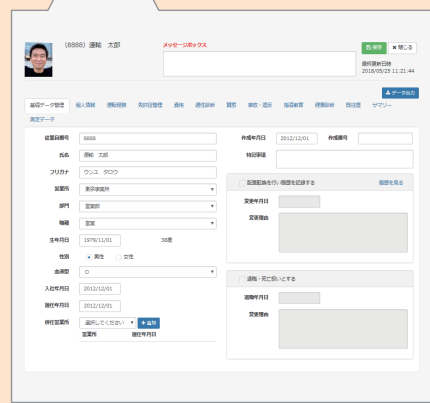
(8888) 運転 太郎

メッセージボックス

保存 × 閉じる

最終更新日時
2018/05/25 11:21:44

データ出力

基礎データ管理 個人情報 運転経歴 免許証管理 資格 適性診断 賞罰 事故・違反 指導教育 健康診断 写真 サマリー

測定データ

従業員番号 8888

氏名 運転 太郎

フリガナ ウンテン タロウ

営業所 東京本社

部門 営業部

職種 営業

生年月日 1976/11/01 38歳

性別 男性 女性

血液型 O

入社年月日 2012/12/01

選任年月日 2012/12/01

併任営業所 選択してください 追加

営業所 選任年月日

作成年月日 2012/12/01 作成番号

特記事項

配置転換を行い履歴を記録する 履歴を見る

変更年月日

変更理由

退職・死亡扱いとする

退職年月日

変更理由